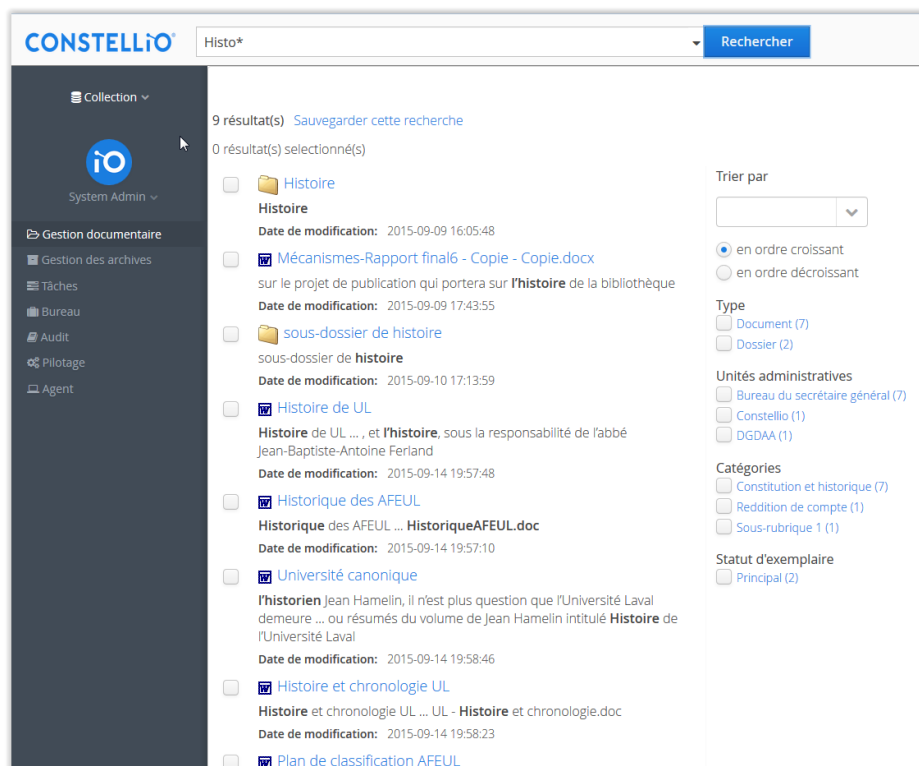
CONSTELLIO

Histo*

Rechercher

Collection

iO

System Admin

Gestion documentaire
Gestion des archives
Tâches
Bureau
Audit
Pilotage
Agent

9 résultat(s) Sauvegarder cette recherche

0 résultat(s) selectionné(s)

Histoire
Histoire
Date de modification: 2015-09-09 16:05:48

Mécanismes-Rapport final6 - Copie - Copie.docx
sur le projet de publication qui portera sur l'histoire de la bibliothèque
Date de modification: 2015-09-09 17:43:55

sous-dossier de histoire
sous-dossier de histoire
Date de modification: 2015-09-10 17:13:59

Histoire de UL
Histoire de UL ... , et l'histoire, sous la responsabilité de l'abbé Jean-Baptiste-Antoine Ferland
Date de modification: 2015-09-14 19:57:48

Historique des AFEUL
Historique des AFEUL ... HistoriqueAFEUL.doc
Date de modification: 2015-09-14 19:57:10

Université canonique
l'historien Jean Hamelin, il n'est plus question que l'Université Laval demeure ... ou résumés du volume de Jean Hamelin intitulé Histoire de l'Université Laval
Date de modification: 2015-09-14 19:58:46

Histoire et chronologie UL
Histoire et chronologie UL ... UL - Histoire et chronologie.doc
Date de modification: 2015-09-14 19:58:23

Plan de classification AFEUL

Trier par

en ordre croissant
en ordre décroissant

Type
Document (7)
Dossier (2)

Unités administratives
Bureau du secrétaire général (7)
Constellio (1)
DGDAA (1)

Catégories
Constitution et historique (7)
Reddition de compte (1)
Sous-rubrique 1 (1)

Statut d'exemplaire
Principal (2)